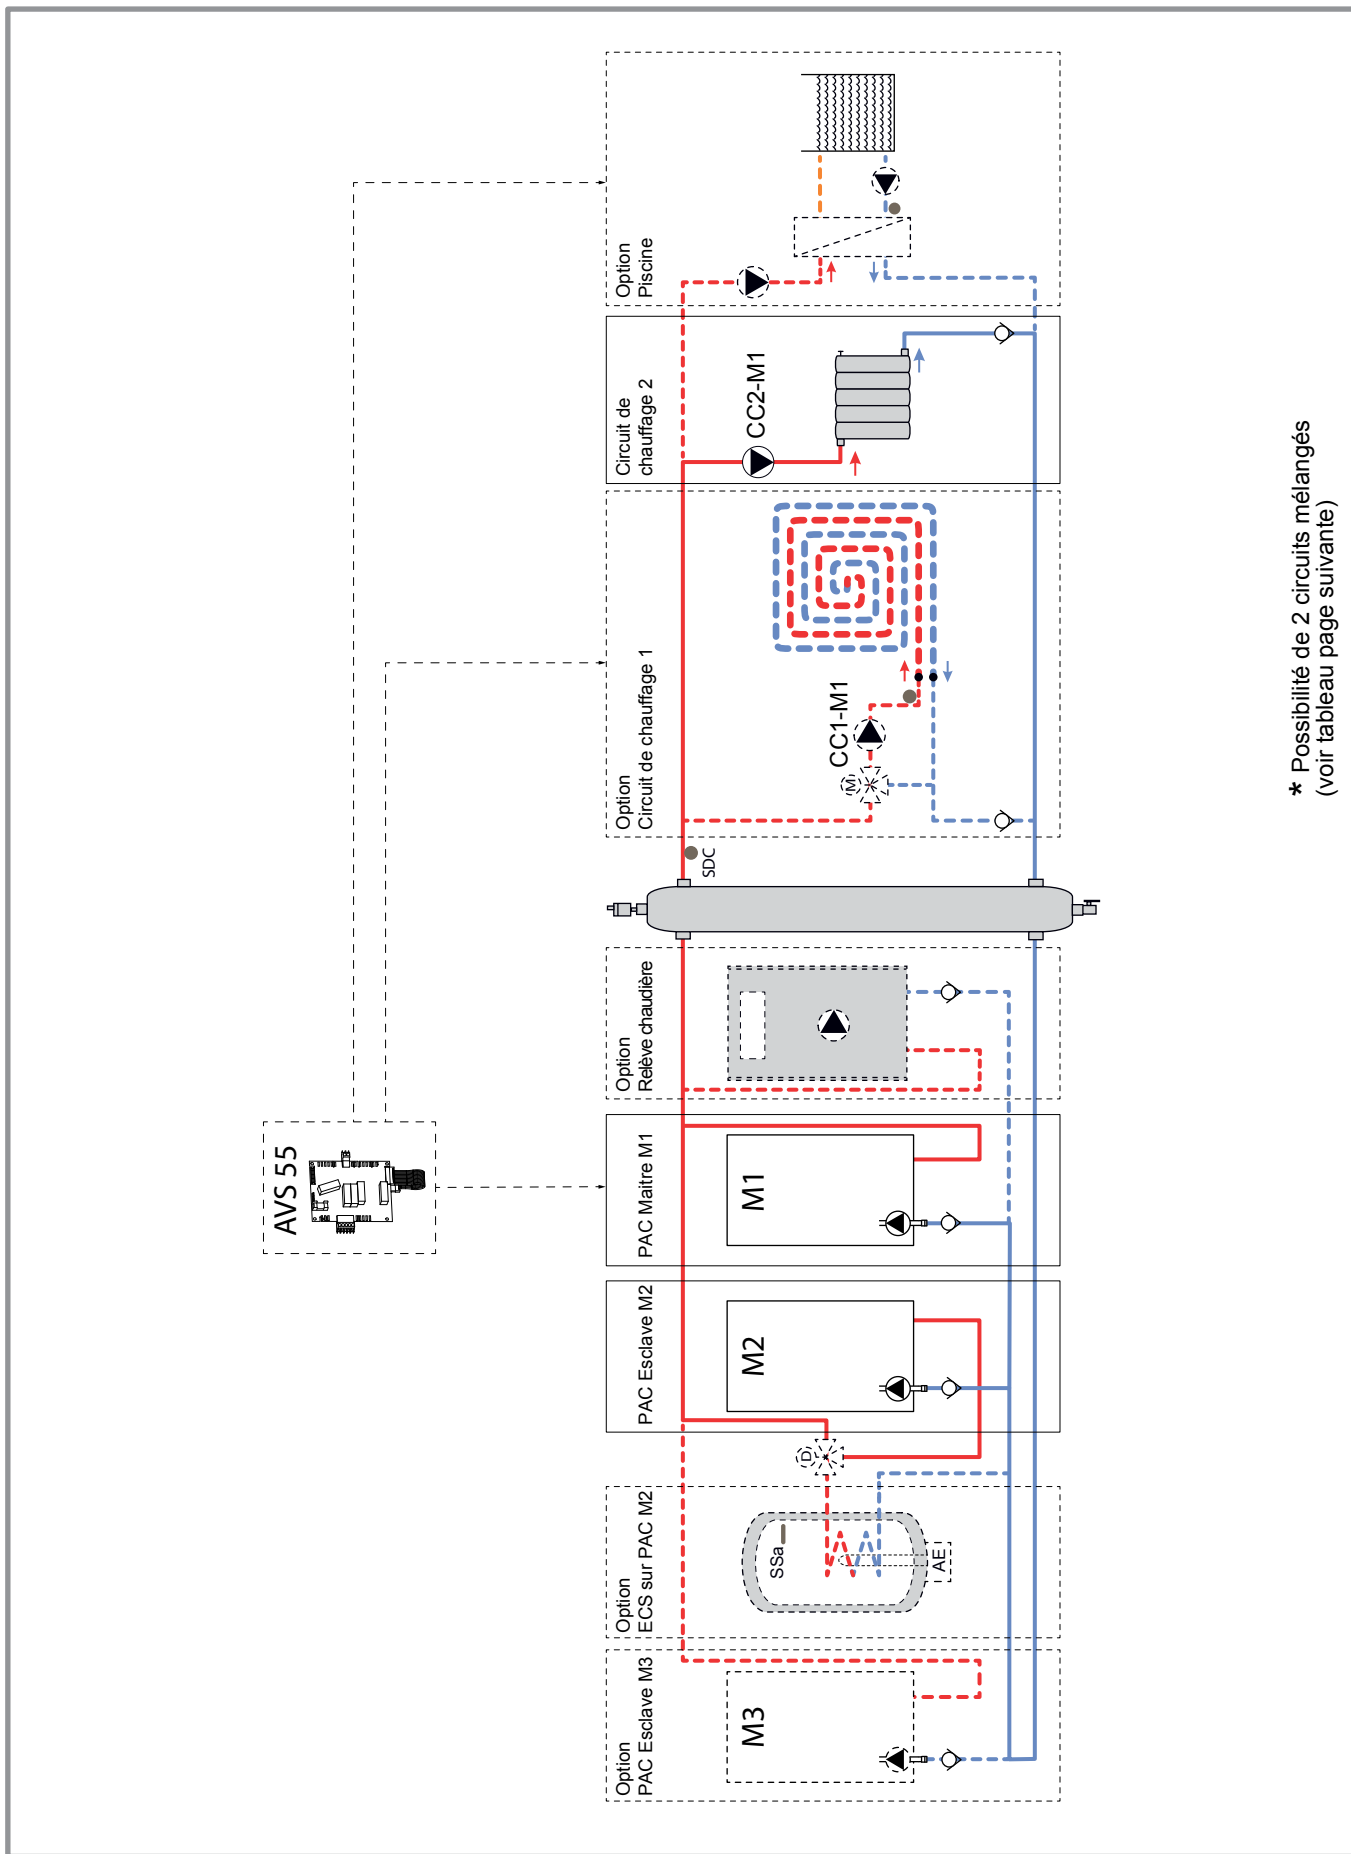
Option
Piscine

Circuit de
chauffage 2

CC2-M1

Option
Circuit de chauffage 1

CC1-M1

M

SDC

Option
Relève chaudière

PAC Maître M1

M1

AVS 55

PAC Esclave M2

M2

D

Option
ECS sur PAC M2

SSa

AE

Option
PAC Esclave M3

M3

* Possibilité de 2 circuits mélangés
(voir tableau page suivante)